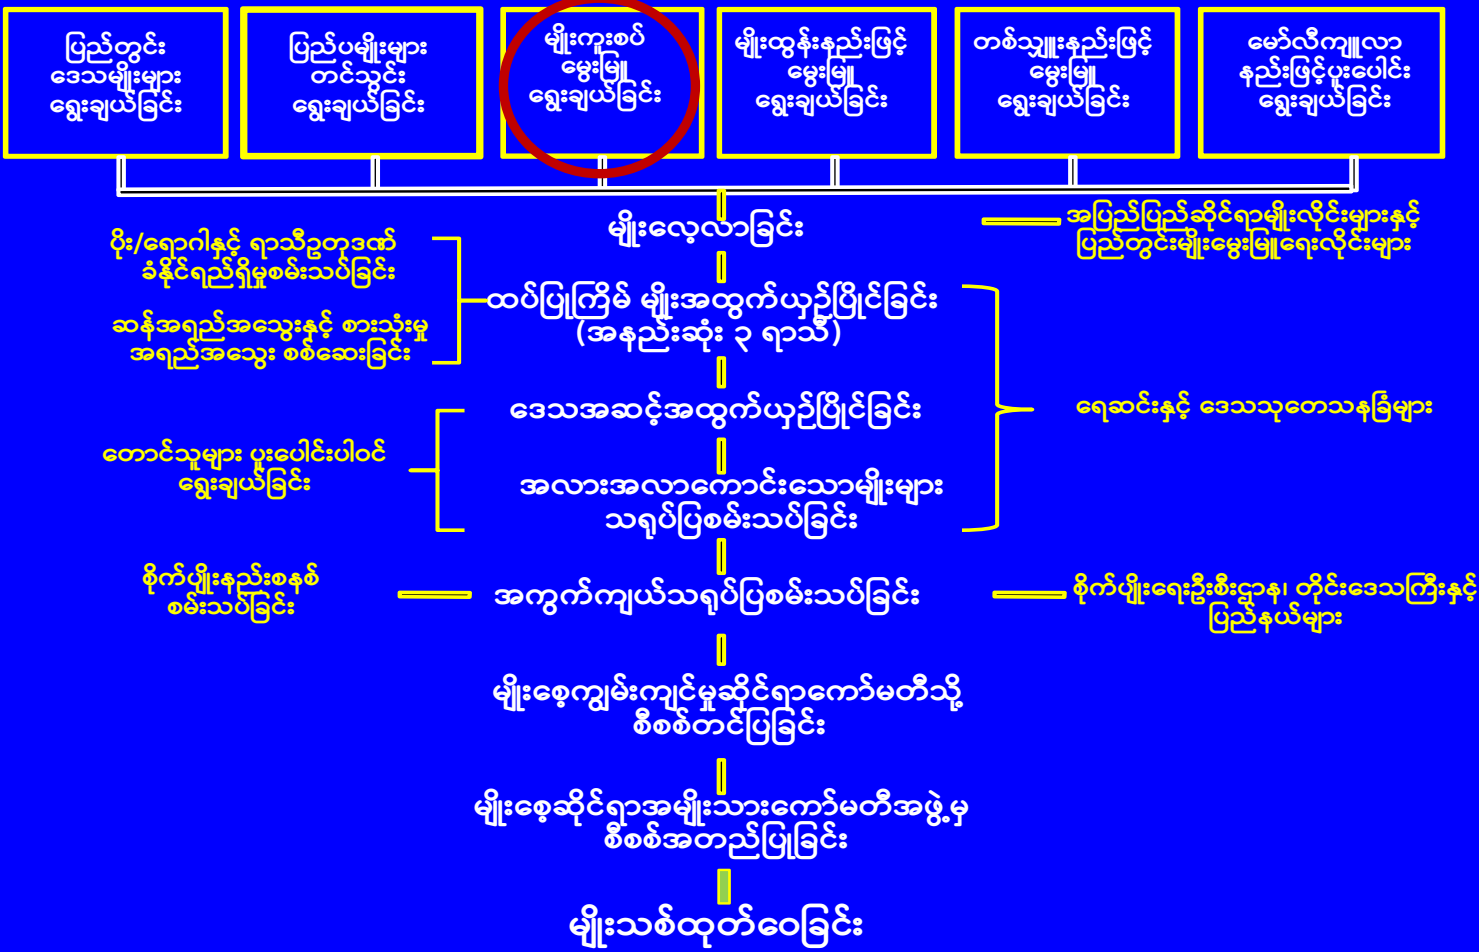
ပြည်တွင်း ဒေသမျိုးများ ရွေးချယ်ခြင်း

ပြည်ပမျိုးများ တင်သွင်း ရွေးချယ်ခြင်း

မျိုးကူးစပ် မွေးမြူ ရွေးချယ်ခြင်း

မျိုးထွန်းနည်းဖြင့် မွေးမြူ ရွေးချယ်ခြင်း

တစ်သျှူးနည်းဖြင့် မွေးမြူ ရွေးချယ်ခြင်း

မော်လီကျူလာ နည်းဖြင့်ပူးပေါင်း ရွေးချယ်ခြင်း

မျိုးလေ့လာခြင်း

အပြည်ပြည်ဆိုင်ရာမျိုးလိုင်းများနှင့် ပြည်တွင်းမျိုးမွေးမြူရေးလိုင်းများ

ပိုး/ရောဂါနှင့် ရာသီဥတုဒဏ် ခံနိုင်ရည်ရှိမှုစမ်းသပ်ခြင်း

ဆန်အရည်အသွေးနှင့် စားသုံးမှု အရည်အသွေး စစ်ဆေးခြင်း

ထပ်ပြကြိမ် မျိုးအထွက်ယှဉ်ပြိုင်ခြင်း (အနည်းဆုံး ၃ ရာသီ)

ဒေသအဆင့်အထွက်ယှဉ်ပြိုင်ခြင်း

ရေဆင်းနှင့် ဒေသသုတေသနခြံများ

တောင်သူများ ပူးပေါင်းပါဝင် ရွေးချယ်ခြင်း

အလားအလာကောင်းသောမျိုးများ သရုပ်ပြစမ်းသပ်ခြင်း

စိုက်ပျိုးနည်းစနစ် စမ်းသပ်ခြင်း

အကွက်ကျယ်သရုပ်ပြစမ်းသပ်ခြင်း

စိုက်ပျိုးရေးဦးစီးဌာန၊ တိုင်းဒေသကြီးနှင့် ပြည်နယ်များ

မျိုးစေ့ကျွမ်းကျင်မှုဆိုင်ရာကော်မတီသို့ စိစစ်တင်ပြခြင်း

မျိုးစေ့ဆိုင်ရာအမျိုးသားကော်မတီအဖွဲ့မှ စိစစ်အတည်ပြုခြင်း

မျိုးသစ်ထုတ်ဝေခြင်း